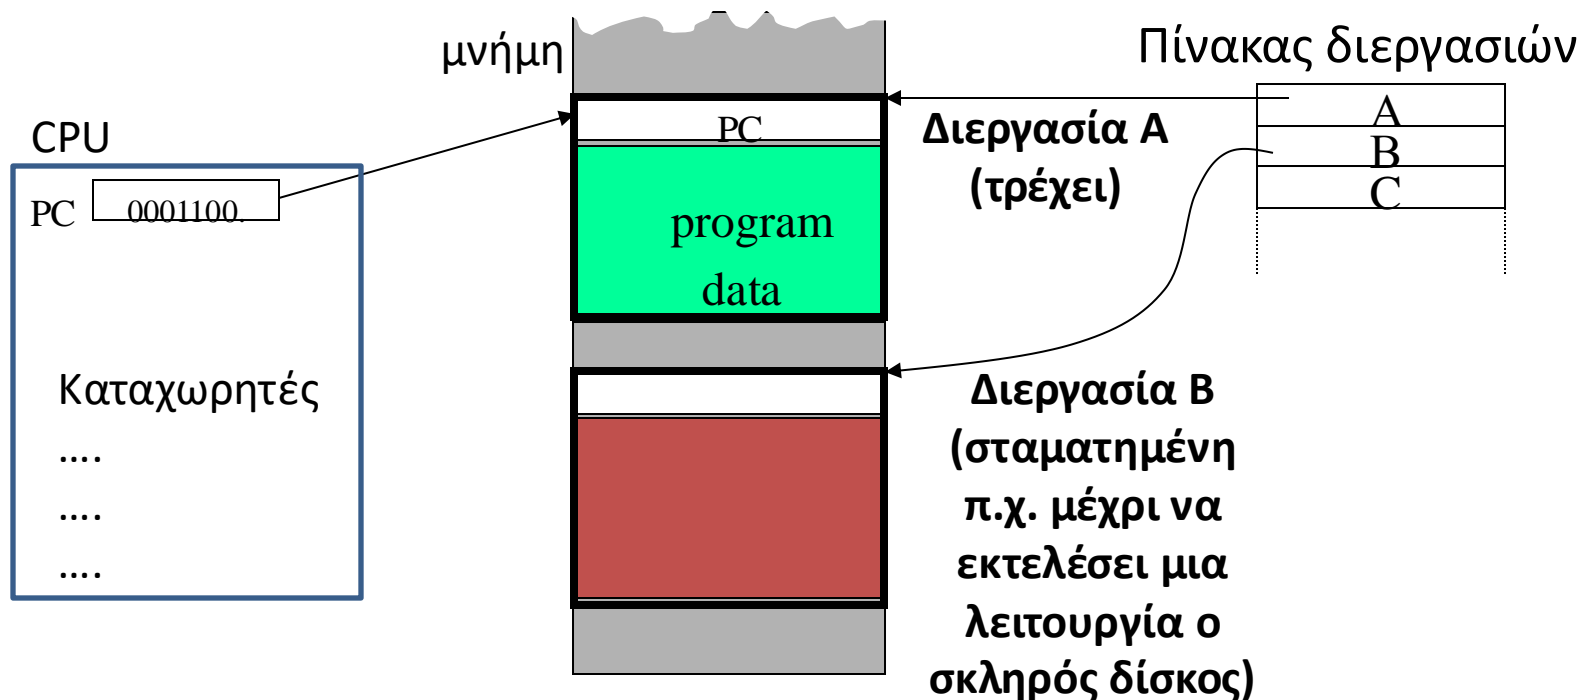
μνήμη

Πίνακας διεργασιών

CPU

PC 0001100

Καταχωρητές
....
....
....

PC

program
data

Διεργασία A
(τρέχει)

A
B
C

Διεργασία B
(σταματημένη
π.χ. μέχρι να
εκτελέσει μια
λειτουργία ο
σκληρός δίσκος)